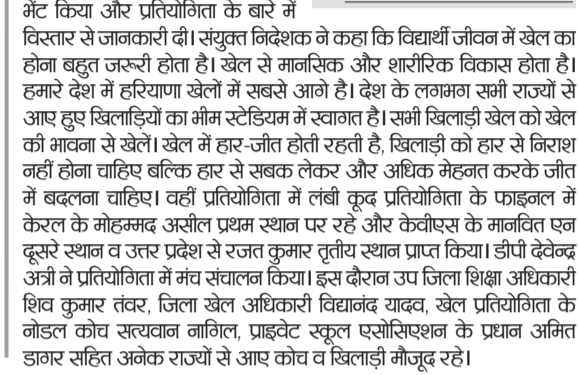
भेंट किया और प्रतियोगिता के बारे में विस्तार से जानकारी दी। संयुक्त निदेशक ने कहा कि विद्यार्थी जीवन में खेल का होना बहुत जरूरी होता है। खेल से मानसिक और शारीरिक विकास होता है। हमारे देश में हरियाणा खेलों में सबसे आगे है। देश के लगभग सभी राज्यों से आए हुए खिलाड़ियों का भीम स्टेडियम में स्वागत है। सभी खिलाड़ी खेल को खेल की भावना से खेलें। खेल में हार-जीत होती रहती है, खिलाड़ी को हार से निराश नहीं होना चाहिए बल्कि हार से सबक लेकर और अधिक मेहनत करके जीत में बदलना चाहिए। वहीं प्रतियोगिता में लंबी कूद प्रतियोगिता के फाइनल में केरल के मोहम्मद असील प्रथम स्थान पर रहे और केवीएस के मानवित एन दूसरे स्थान व उत्तर प्रदेश से रजत कुमार तृतीय स्थान प्राप्त किया। डीपी देवेन्द्र अत्री ने प्रतियोगिता में मंच संचालन किया। इस दौरान उप जिला शिक्षा अधिकारी शिव कुमार तंवर, जिला खेल अधिकारी विद्यानंद यादव, खेल प्रतियोगिता के नोडल कोच सत्यवान नागिल, प्राइवेट स्कूल एसोसिएशन के प्रधान अमित डागर सहित अनेक राज्यों से आए कोच व खिलाड़ी मौजूद रहे।